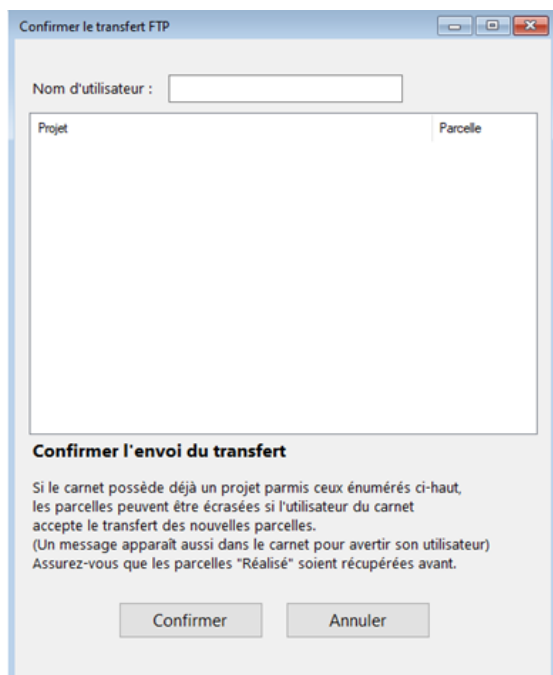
Confirmer le transfert FTP

Nom d'utilisateur :

| Projet | Parcelle |
|---|---|

Confirmer l'envoi du transfert

Si le carnet possède déjà un projet parmis ceux énumérés ci-haut, les parcelles peuvent être écrasées si l'utilisateur du carnet accepte le transfert des nouvelles parcelles.
(Un message apparaît aussi dans le carnet pour avertir son utilisateur)
Assurez-vous que les parcelles "Réalisé" soient récupérées avant.

Confirmer | Annuler